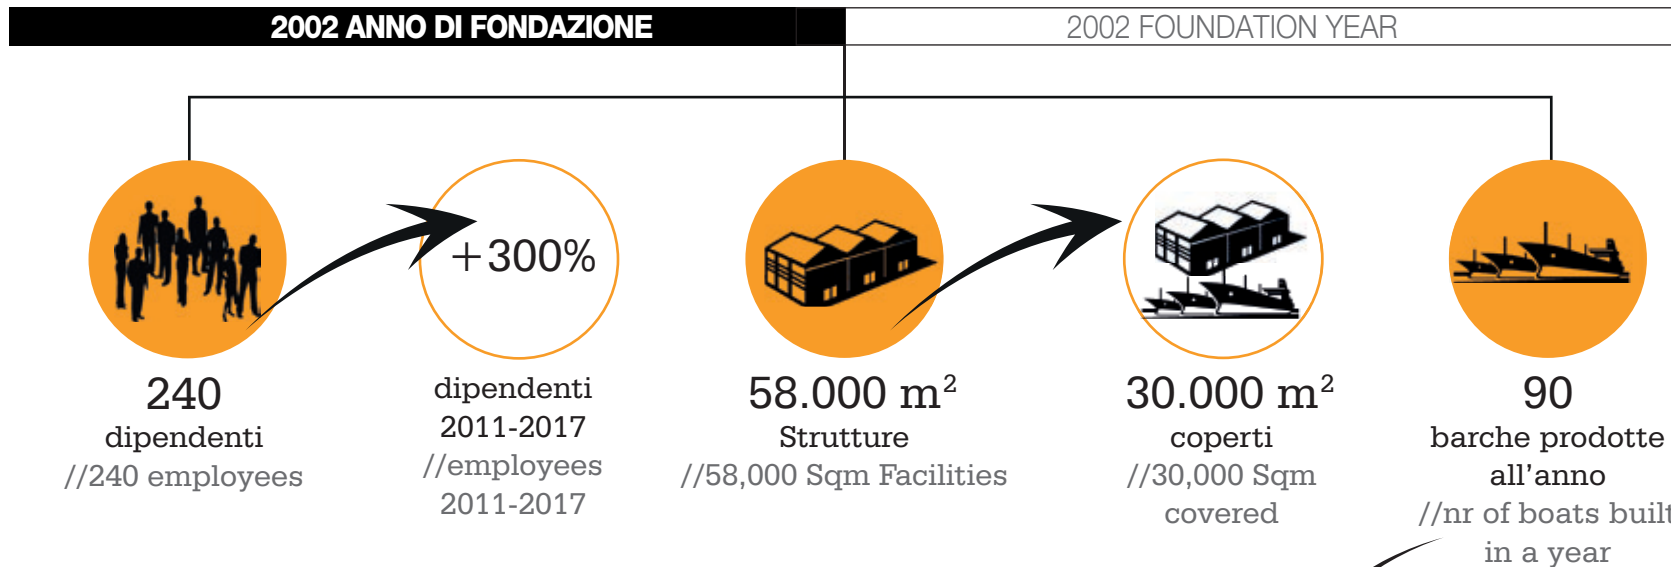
2002 ANNO DI FONDAZIONE

2002 FOUNDATION YEAR

+300%

240
dipendenti
//240 employees

dipendenti
2011-2017
//employees
2011-2017

58.000 m$^2$
Strutture
//58,000 Sqm Facilities

30.000 m$^2$
coperti
//30,000 Sqm
covered

90
barche prodotte
all'anno
//nr of boats buil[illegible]
in a year